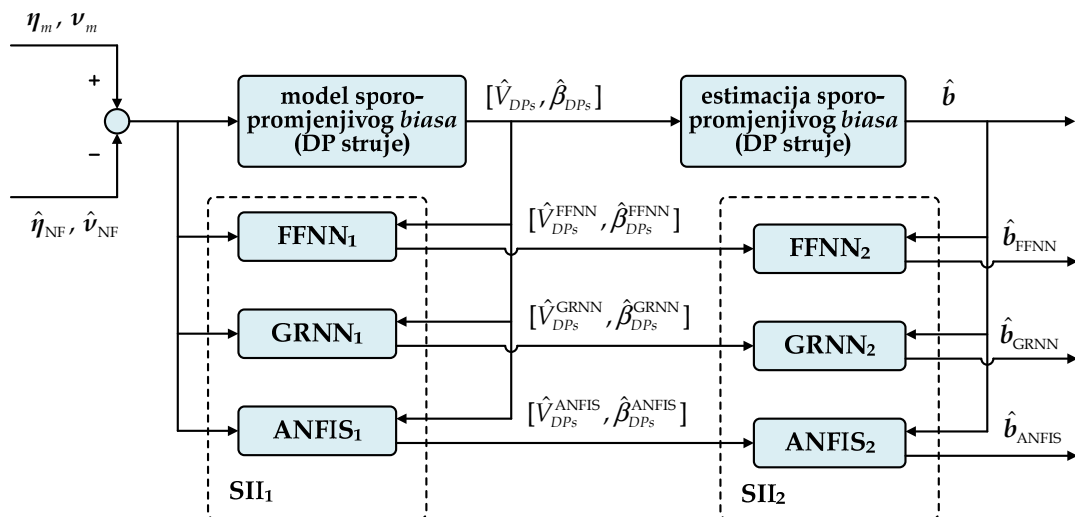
$\boldsymbol{\eta}_m$, $\boldsymbol{\nu}_m$

+

−

$\hat{\boldsymbol{\eta}}_{\text{NF}}$, $\hat{\boldsymbol{\nu}}_{\text{NF}}$

model sporo-promjenjivog *biasa* (DP struje)

$[\hat{V}_{DPs}, \hat{\beta}_{DPs}]$

estimacija sporo-promjenjivog *biasa* (DP struje)

$\hat{\boldsymbol{b}}$

FFNN$_1$

$[\hat{V}_{DPs}^{\text{FFNN}}, \hat{\beta}_{DPs}^{\text{FFNN}}]$

FFNN$_2$

$\hat{\boldsymbol{b}}_{\text{FFNN}}$

GRNN$_1$

$[\hat{V}_{DPs}^{\text{GRNN}}, \hat{\beta}_{DPs}^{\text{GRNN}}]$

GRNN$_2$

$\hat{\boldsymbol{b}}_{\text{GRNN}}$

ANFIS$_1$

$[\hat{V}_{DPs}^{\text{ANFIS}}, \hat{\beta}_{DPs}^{\text{ANFIS}}]$

ANFIS$_2$

$\hat{\boldsymbol{b}}_{\text{ANFIS}}$

SII$_1$

SII$_2$